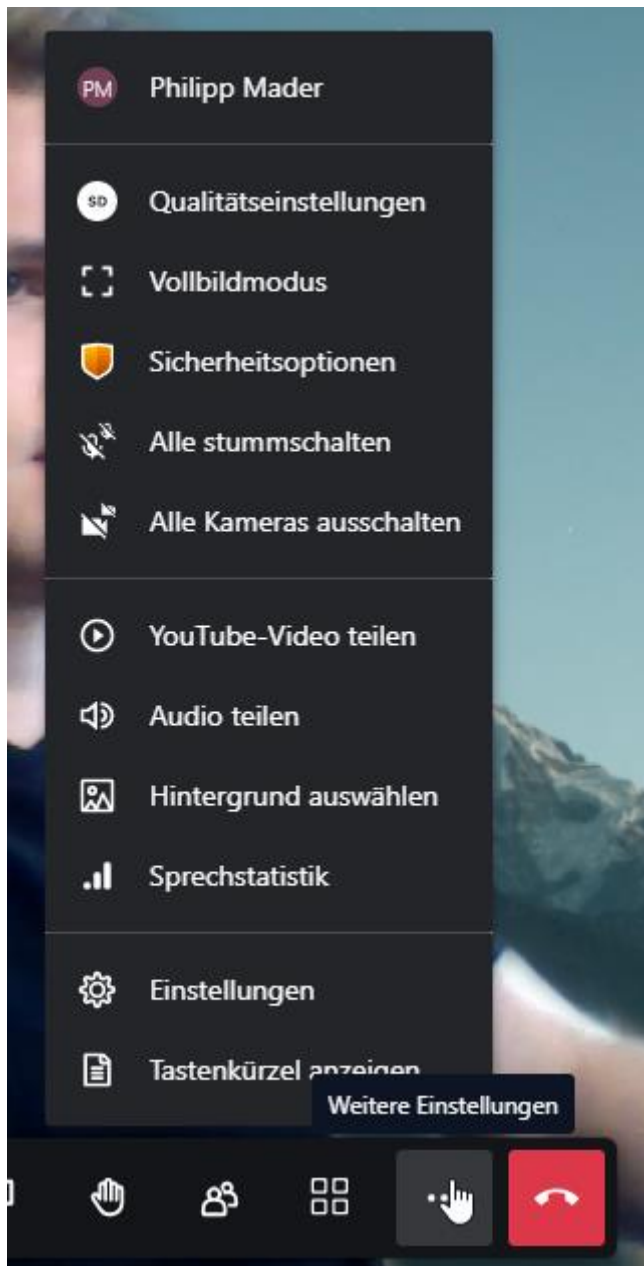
PM Philipp Mader

SD Qualitätseinstellungen

Vollbildmodus

Sicherheitsoptionen

Alle stummschalten

Alle Kameras ausschalten

YouTube-Video teilen

Audio teilen

Hintergrund auswählen

Sprechstatistik

Einstellungen

Tastenkürzel anzeigen

Weitere Einstellungen